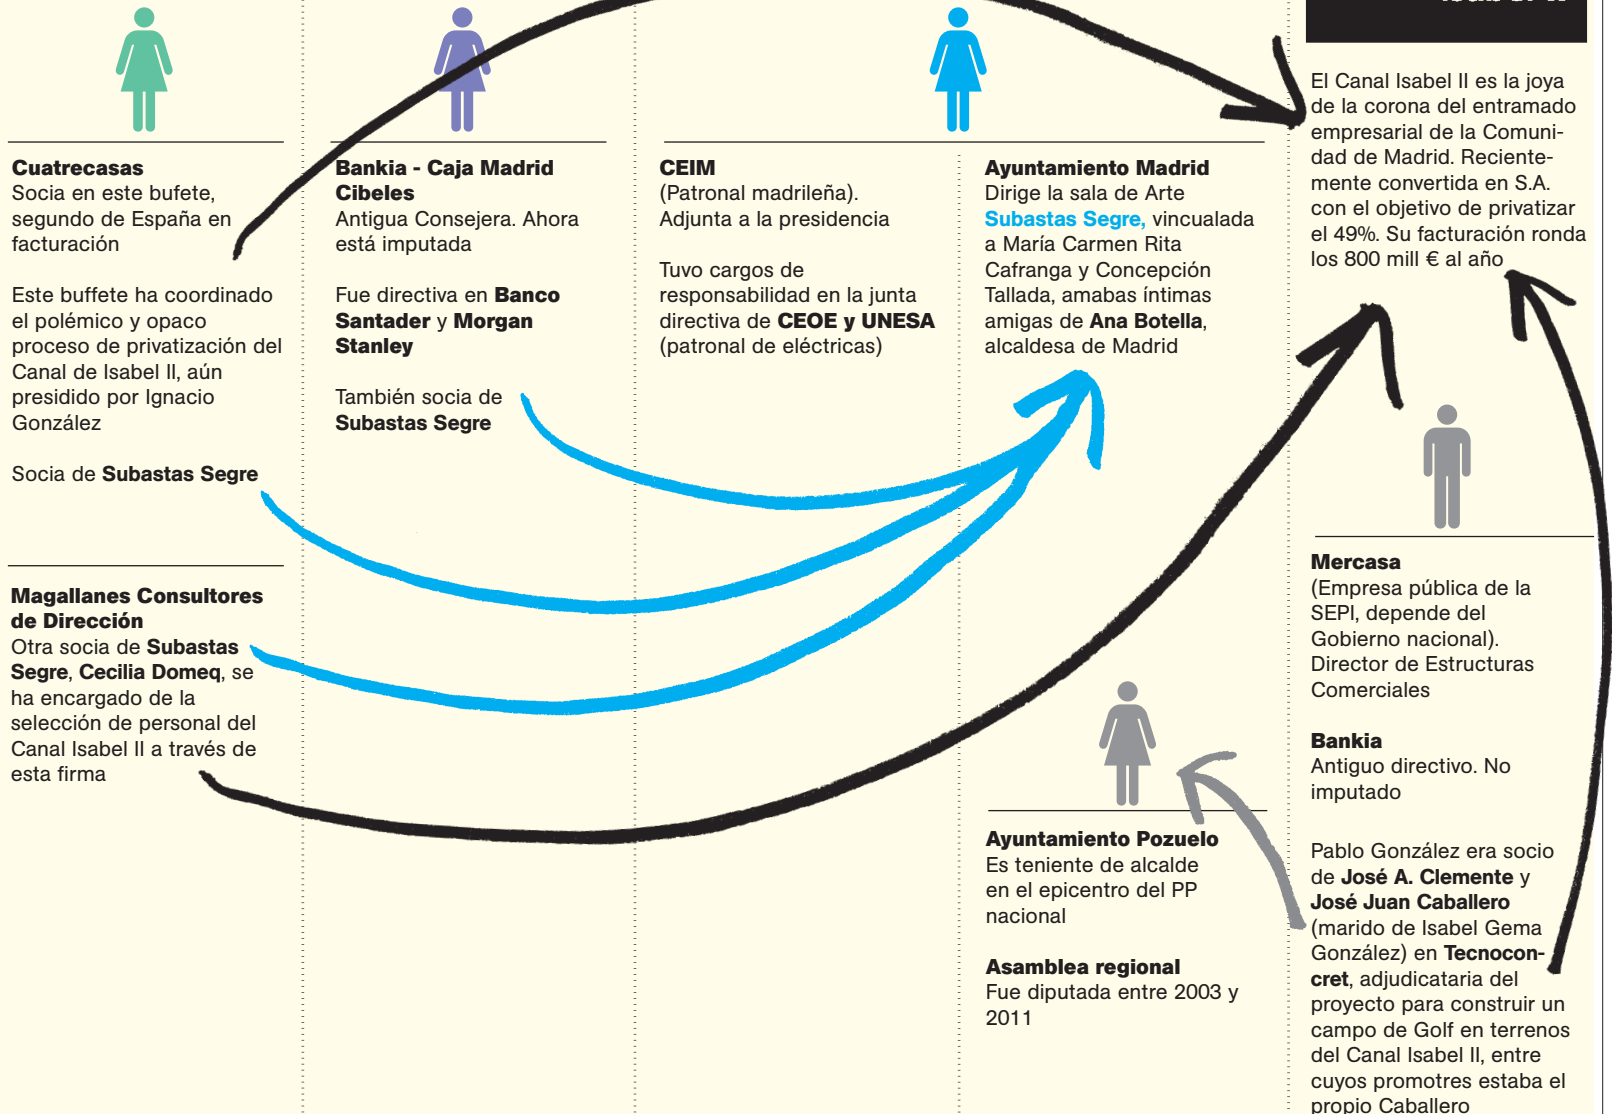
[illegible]

El Canal Isabel II es la joya de la corona del entramado empresarial de la Comunidad de Madrid. Recientemente convertida en S.A. con el objetivo de privatizar el 49%. Su facturación ronda los 800 mill € al año

**Cuatrecasas**
Socia en este bufete, segundo de España en facturación

Este buffete ha coordinado el polémico y opaco proceso de privatización del Canal de Isabel II, aún presidido por Ignacio González

Socia de **Subastas Segre**

**Magallanes Consultores de Dirección**
Otra socia de **Subastas Segre**, **Cecilia Domeq**, se ha encargado de la selección de personal del Canal Isabel II a través de esta firma

**Bankia - Caja Madrid Cibeles**
Antigua Consejera. Ahora está imputada

Fue directiva en **Banco Santader** y **Morgan Stanley**

También socia de **Subastas Segre**

**CEIM**
(Patronal madrileña). Adjunta a la presidencia

Tuvo cargos de responsabilidad en la junta directiva de **CEOE y UNESA** (patronal de eléctricas)

**Ayuntamiento Madrid**
Dirige la sala de Arte **Subastas Segre,** vincualada a María Carmen Rita Cafranga y Concepción Tallada, amabas íntimas amigas de **Ana Botella**, alcaldesa de Madrid

**Ayuntamiento Pozuelo**
Es teniente de alcalde en el epicentro del PP nacional

**Asamblea regional**
Fue diputada entre 2003 y 2011

**Mercasa**
(Empresa pública de la SEPI, depende del Gobierno nacional). Director de Estructuras Comerciales

**Bankia**
Antiguo directivo. No imputado

Pablo González era socio de **José A. Clemente** y **José Juan Caballero** (marido de Isabel Gema González) en **Tecnoconcret**, adjudicataria del proyecto para construir un campo de Golf en terrenos del Canal Isabel II, entre cuyos promotres estaba el propio Caballero